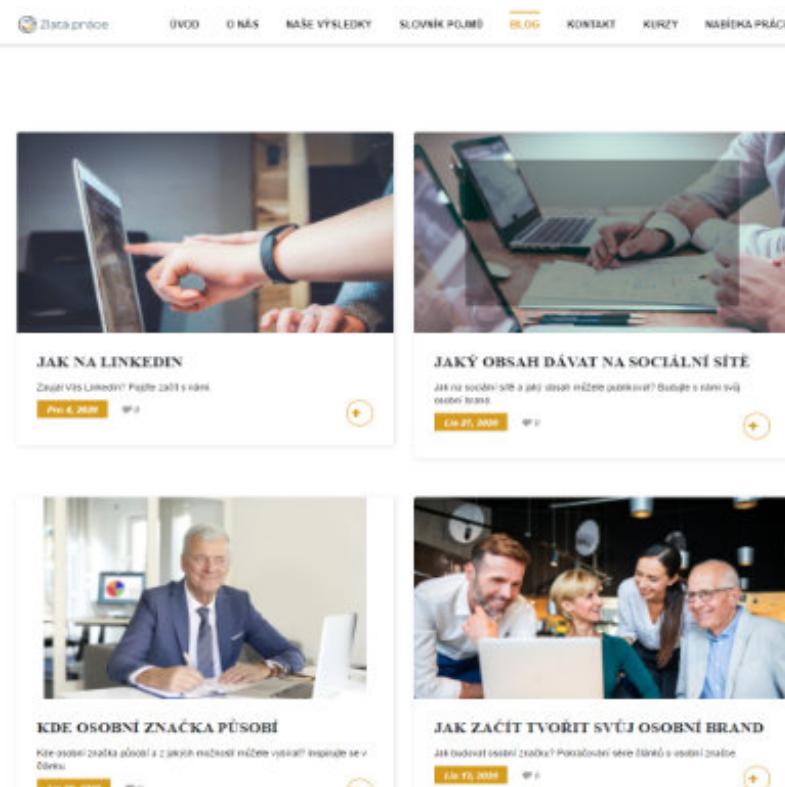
Zlatá práce

ÚVOD O NÁS NAŠE VÝSLEDKY SLOVNÍK POJMŮ BLOG KONTAKT KURZY NABÍDKA PRÁC

JAK NA LINKEDIN

Zaujal Vás Linkedin? Pojďte začít s námi.

Pro 4, 2020 0

JAKÝ OBSAH DÁVAT NA SOCIÁLNÍ SÍTĚ

Jak na sociální sítě a jaký obsah můžete publikovat? Budujte s námi svůj osobní brand.

Lis 27, 2020 0

KDE OSOBNÍ ZNAČKA PŮSOBÍ

Kde osobní značka působí a z jakých možností můžete vybírat? Inspirujte se v článku.

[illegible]

JAK ZAČÍT TVOŘIT SVŮJ OSOBNÍ BRAND

Jak budovat osobní značku? Pokračování série článků o osobní značce.

Lis 13, 2020 0